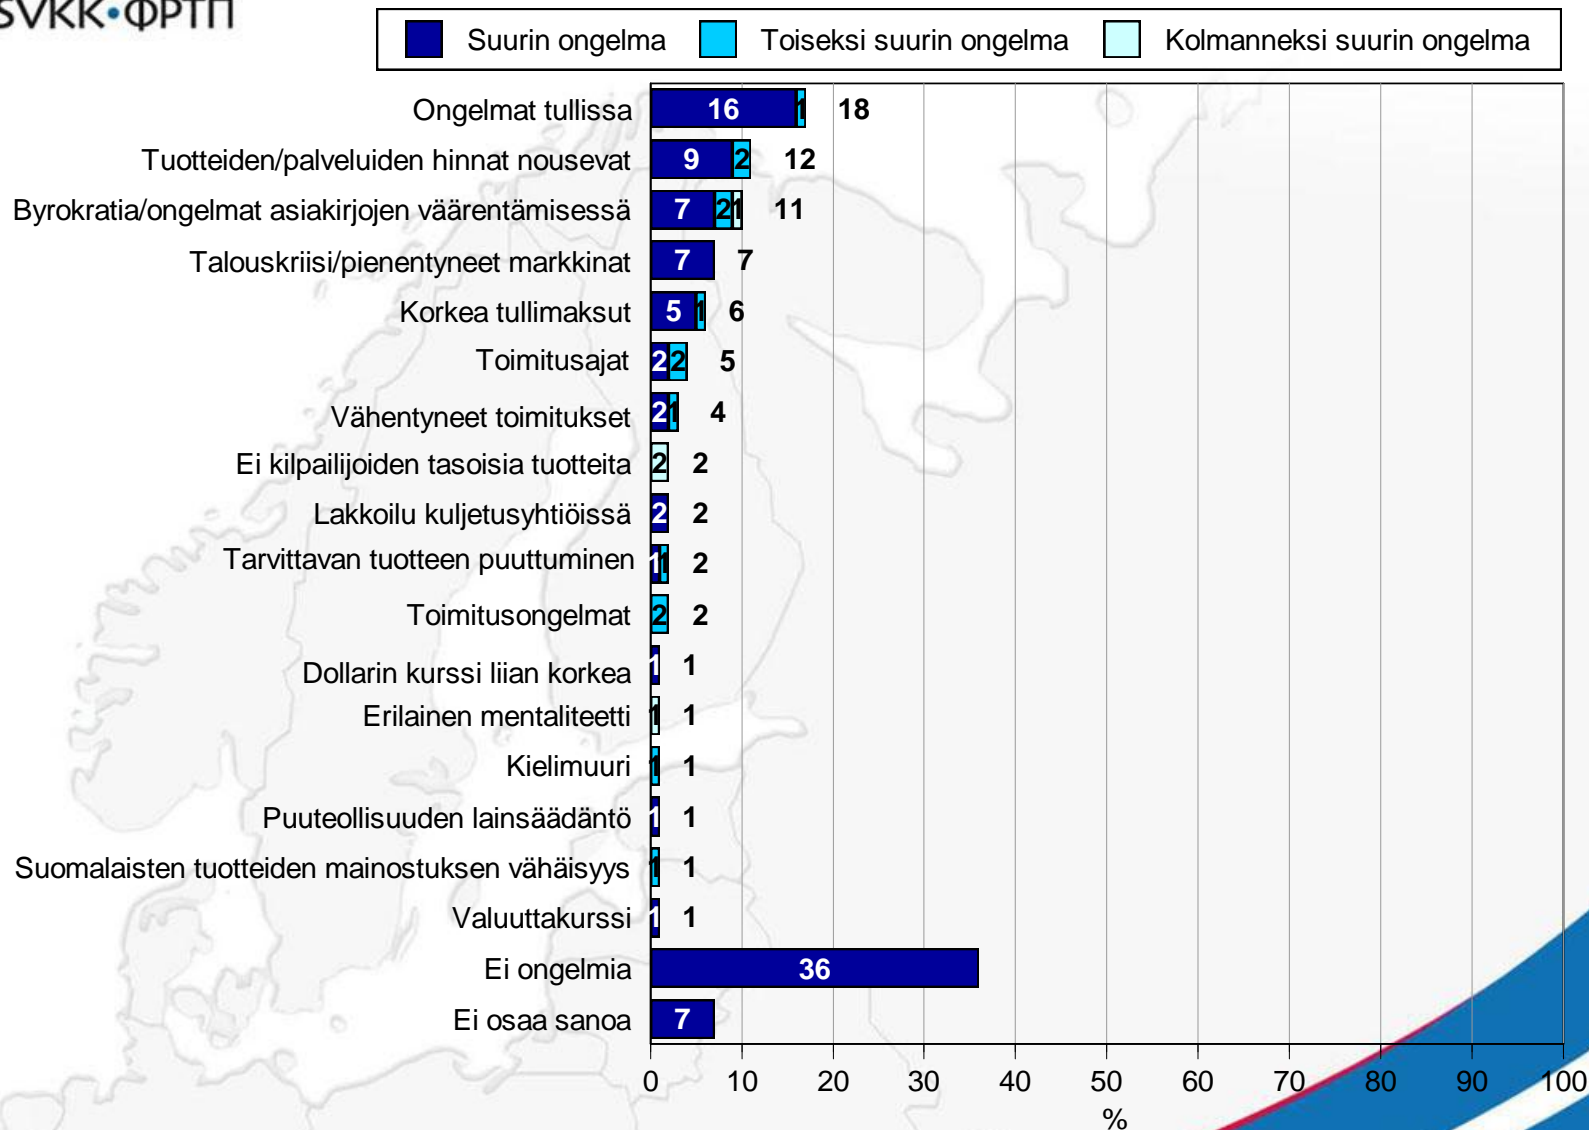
SVKK•ФРТП

Suurin ongelma
Toiseksi suurin ongelma
Kolmanneksi suurin ongelma

| | | |
|---|---|---|
| Ongelmat tullissa | 16 1 | 18 |
| Tuotteiden/palveluiden hinnat nousevat | 9 2 | 12 |
| Byrokratia/ongelmat asiakirjojen väärentämisessä | 7 2 1 | 11 |
| Talouskriisi/pienentyneet markkinat | 7 | 7 |
| Korkea tullimaksut | 5 1 | 6 |
| Toimitusajat | 2 2 | 5 |
| Vähentyneet toimitukset | 2 1 | 4 |
| Ei kilpailijoiden tasoisia tuotteita | 2 | 2 |
| Lakkoilu kuljetusyhtiöissä | 2 | 2 |
| Tarvittavan tuotteen puuttuminen | 1 1 | 2 |
| Toimitusongelmat | 2 | 2 |
| Dollarin kurssi liian korkea | 1 | 1 |
| Erilainen mentaliteetti | 1 | 1 |
| Kielimuuri | 1 | 1 |
| Puuteollisuuden lainsäädäntö | 1 | 1 |
| Suomalaisten tuotteiden mainostuksen vähäisyys | 1 | 1 |
| Valuuttakurssi | 1 | 1 |
| Ei ongelmia | 36 | |
| Ei osaa sanoa | 7 | |

0 10 20 30 40 50 60 70 80 90 100
%